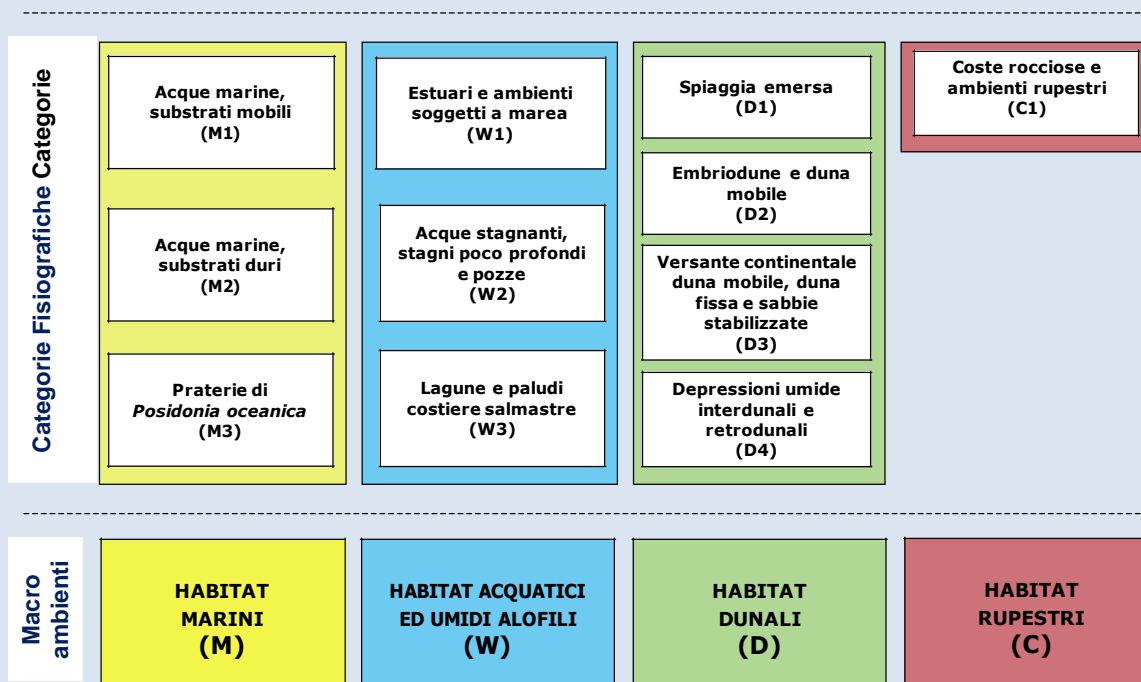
Categorie Fisiografiche Categorie

Acque marine, substrati mobili (M1)

Acque marine, substrati duri (M2)

Praterie di *Posidonia oceanica* (M3)

Estuari e ambienti soggetti a marea (W1)

Acque stagnanti, stagni poco profondi e pozze (W2)

Lagune e paludi costiere salmastre (W3)

Spiaggia emersa (D1)

Embriodune e duna mobile (D2)

Versante continentale duna mobile, duna fissa e sabbie stabilizzate (D3)

Depressioni umide interdunali e retrodunali (D4)

Coste rocciose e ambienti rupestri (C1)

Macro ambienti

HABITAT MARINI (M)

HABITAT ACQUATICI ED UMIDI ALOFILI (W)

HABITAT DUNALI (D)

HABITAT RUPESTRI (C)